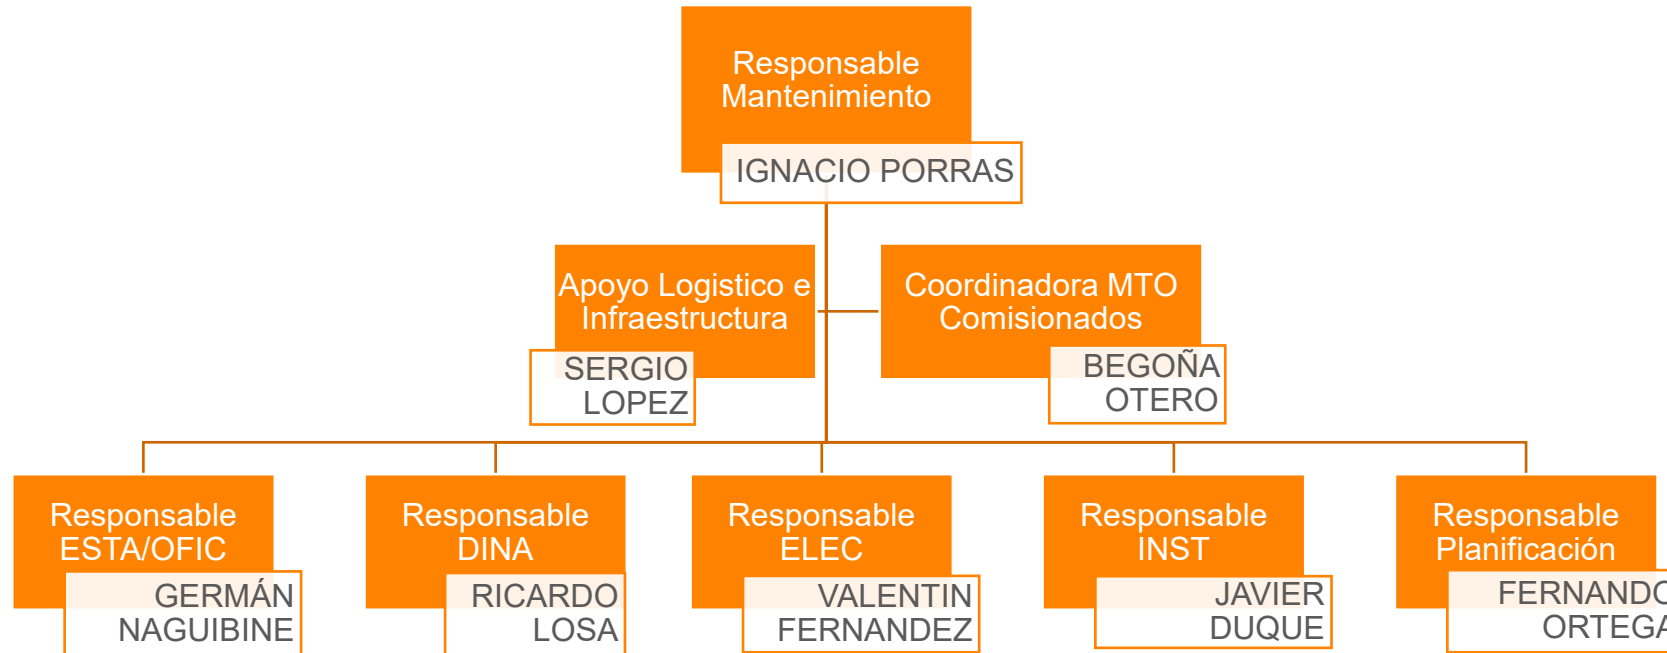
Responsable Mantenimiento
IGNACIO PORRAS

Apoyo Logistico e Infraestructura
SERGIO LOPEZ

Coordinadora MTO Comisionados
BEGOÑA OTERO

Responsable ESTA/OFIC
GERMÁN NAGUIBINE

Responsable DINA
RICARDO LOSA

Responsable ELEC
VALENTIN FERNANDEZ

Responsable INST
JAVIER DUQUE

Responsable Planificación
FERNAND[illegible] ORTEG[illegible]